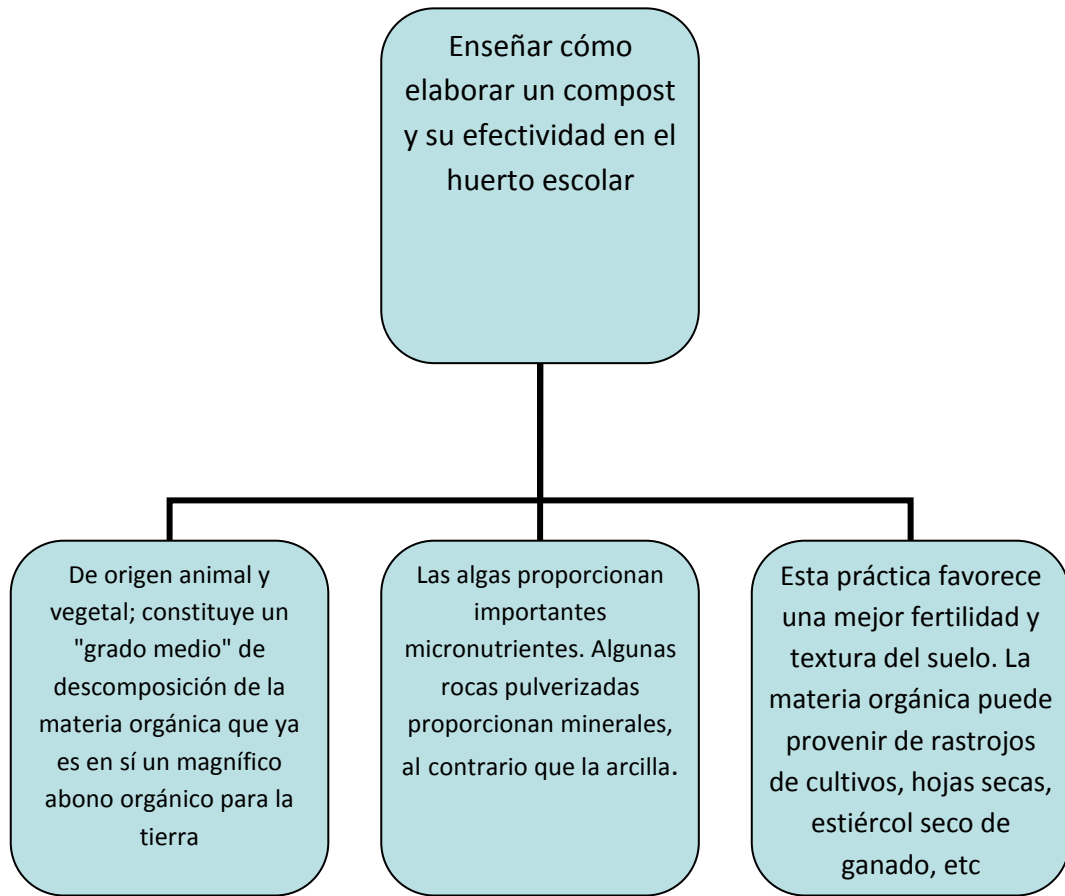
Enseñar cómo elaborar un compost y su efectividad en el huerto escolar

De origen animal y vegetal; constituye un "grado medio" de descomposición de la materia orgánica que ya es en sí un magnífico abono orgánico para la tierra

Las algas proporcionan importantes micronutrientes. Algunas rocas pulverizadas proporcionan minerales, al contrario que la arcilla.

Esta práctica favorece una mejor fertilidad y textura del suelo. La materia orgánica puede provenir de rastrojos de cultivos, hojas secas, estiércol seco de ganado, etc